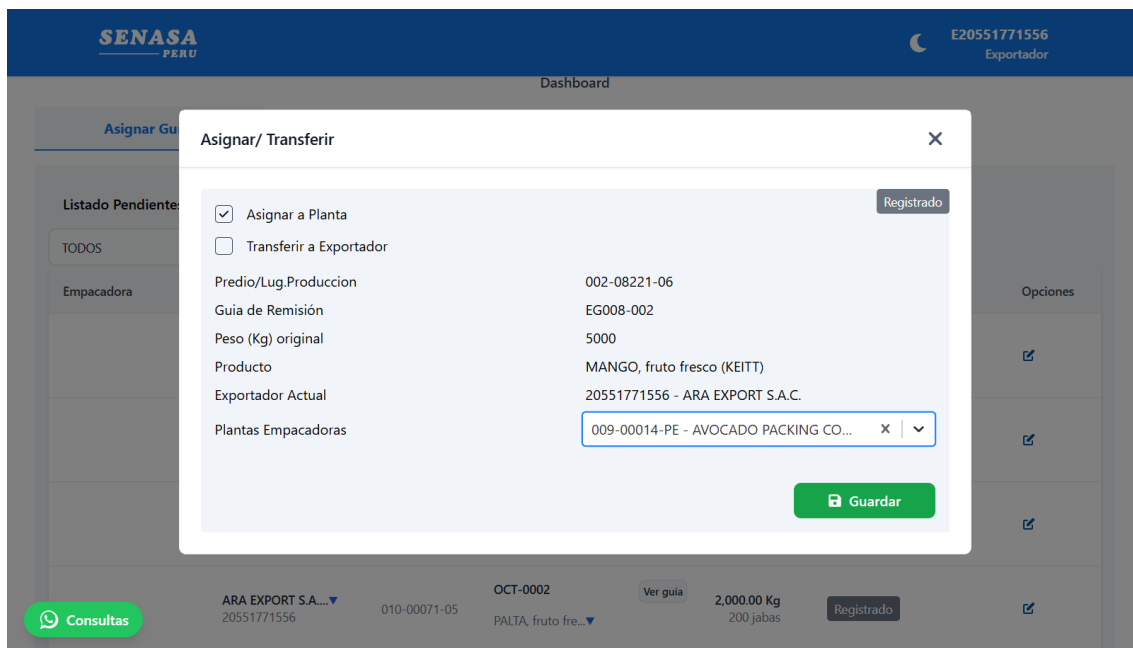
SENASA
PERU

E20551771556
Exportador

Dashboard

Asignar Gu

Listado Pendientes

TODOS

Empacadora

Opciones

Asignar/ Transferir

Registrado

Asignar a Planta

Transferir a Exportador

| | |
|---|---|
| Predio/Lug.Produccion | 002-08221-06 |
| Guia de Remisión | EG008-002 |
| Peso (Kg) original | 5000 |
| Producto | MANGO, fruto fresco (KEITT) |
| Exportador Actual | 20551771556 - ARA EXPORT S.A.C. |
| Plantas Empacadoras | 009-00014-PE - AVOCADO PACKING CO... |

Guardar

ARA EXPORT S.A.... 20551771556
010-00071-05
OCT-0002
PALTA, fruto fre...
Ver guia
2,000.00 Kg
200 jabas
Registrado

Consultas